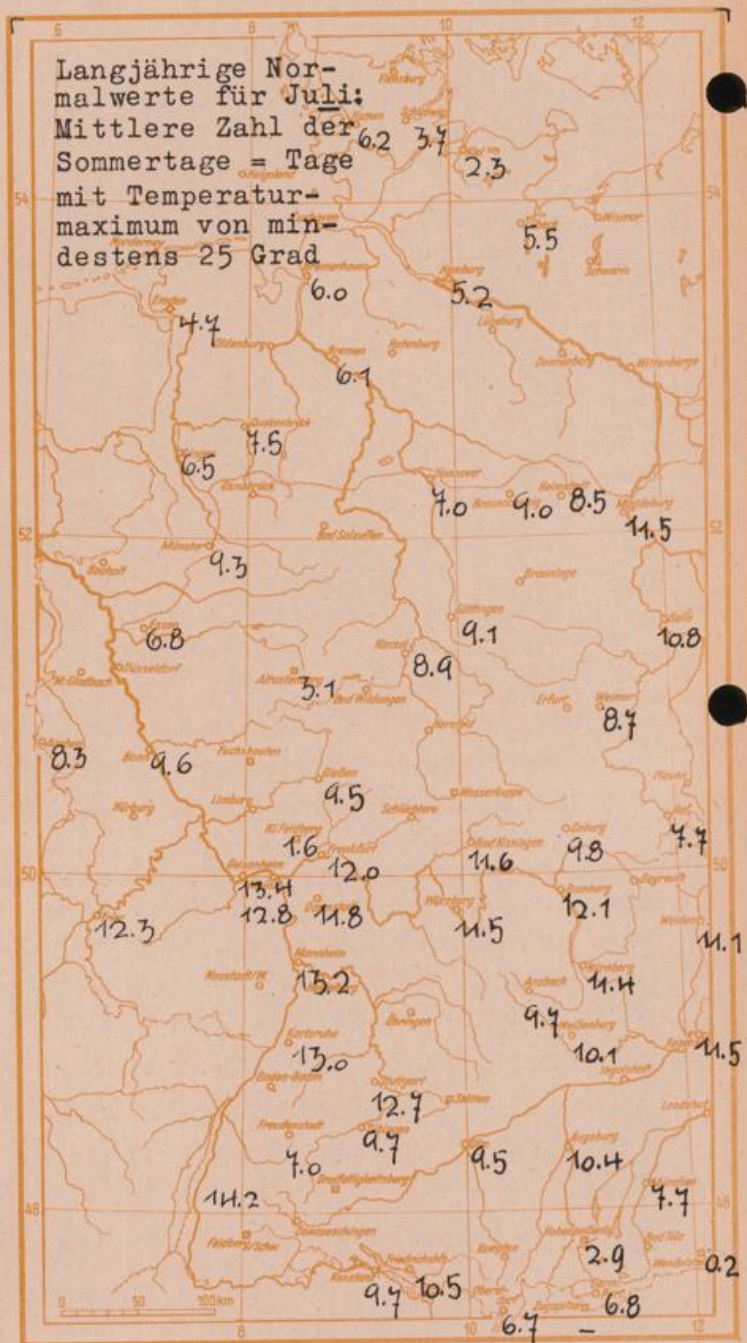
Langjährige Normalwerte für Juli: Mittlere Zahl der Sommertage = Tage mit Temperaturmaximum von mindestens 25 Grad

6
8
10
12
54
52
50
48

6.2 3.7
2.3
5.5
6.0
5.2
4.7
6.1
7.5
6.5
7.0 9.0 8.5
11.5
9.3
9.1
10.8
6.8
8.9
3.1
8.7
8.3
9.6
9.5
7.7
1.6
11.6
9.8
12.0
13.4
11.8
12.1
12.8
12.3
11.5
11.1
13.2
11.4
9.7
10.1
11.5
13.0
12.7
9.7
9.5
10.4
7.0
7.7
14.2
2.9
0.2
9.7
10.5
6.8
6.7

Münster
Düsseldorf
Hannover
Bremen
Hamburg
Oldenburg
Emden
Frankfurt
Mannheim
Karlsruhe
Stuttgart
Augsburg
Würzburg
Erfurt
Göttingen
Kassel
Gießen
Freiburg
Konstanz
Regensburg
Ingolstadt
Nürnberg
Bamberg
Coburg
Hof
Bad Kissingen
Lindau

0 50 100 km